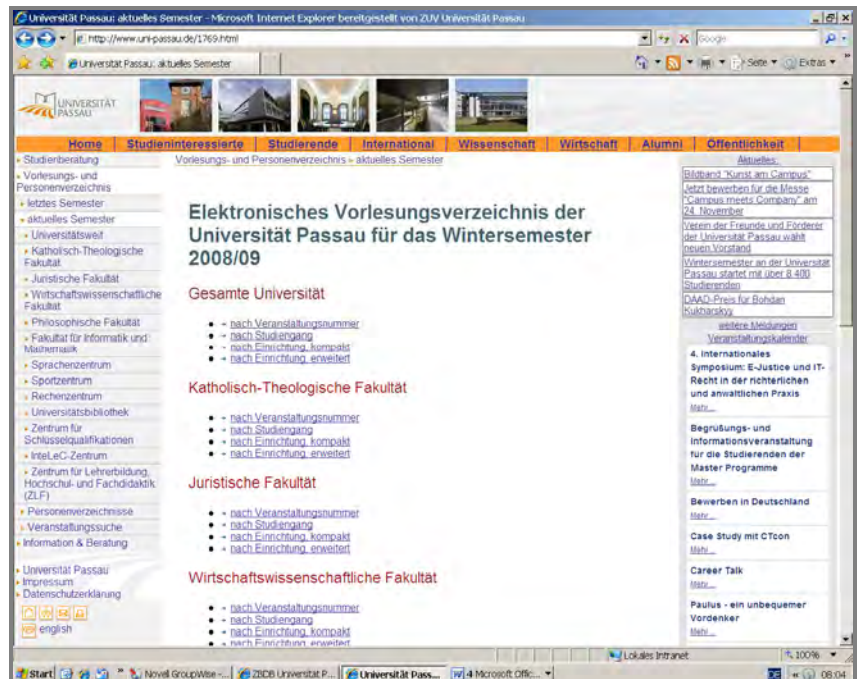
Universität Passau: aktuelles Semester - Microsoft Internet Explorer bereitgestellt von ZUV Universität Passau

http://www.uni-passau.de/1769.html

Google

Universität Passau: aktuelles Semester

Seite ▾ Extras ▾

UNIVERSITÄT PASSAU

Home | Studieninteressierte | Studierende | International | Wissenschaft | Wirtschaft | Alumni | Öffentlichkeit

Studienberatung
Vorlesungs- und Personenverzeichnis
letztes Semester
aktuelles Semester
Universitätsweit
Katholisch-Theologische Fakultät
Juristische Fakultät
Wirtschaftswissenschaftliche Fakultät
Philosophische Fakultät
Fakultät für Informatik und Mathematik
Sprachenzentrum
Sportzentrum
Rechenzentrum
Universitätsbibliothek
Zentrum für Schlüsselqualifikationen
InteLeC-Zentrum
Zentrum für Lehrerbildung, Hochschul- und Fachdidaktik (ZLF)
Personenverzeichnisse
Veranstaltungssuche
Information & Beratung

Universität Passau
Impressum
Datenschutzerklärung

english

Vorlesungs- und Personenverzeichnis » aktuelles Semester

Elektronisches Vorlesungsverzeichnis der Universität Passau für das Wintersemester 2008/09

Gesamte Universität

- nach Veranstaltungsnummer
- nach Studiengang
- nach Einrichtung, kompakt
- nach Einrichtung, erweitert

Katholisch-Theologische Fakultät

- nach Veranstaltungsnummer
- nach Studiengang
- nach Einrichtung, kompakt
- nach Einrichtung, erweitert

Juristische Fakultät

- nach Veranstaltungsnummer
- nach Studiengang
- nach Einrichtung, kompakt
- nach Einrichtung, erweitert

Wirtschaftswissenschaftliche Fakultät

- nach Veranstaltungsnummer
- nach Studiengang
- nach Einrichtung, kompakt
- nach Einrichtung, erweitert

Aktuelles:
Bildband "Kunst am Campus"
Jetzt bewerben für die Messe "Campus meets Company" am 24. November
Verein der Freunde und Förderer der Universität Passau wählt neuen Vorstand
Wintersemester an der Universität Passau startet mit über 8.400 Studierenden
DAAD-Preis für Bohdan Kukharskyy
weitere Meldungen
Veranstaltungskalender

4. Internationales Symposium: E-Justice und IT-Recht in der richterlichen und anwaltlichen Praxis
Mehr...

Begrüßungs- und Informationsveranstaltung für die Studierenden der Master Programme
Mehr...

Bewerben in Deutschland
Mehr...

Case Study mit CTcon
Mehr...

Career Talk
Mehr...

Paulus - ein unbequemer Vordenker
Mehr...

Lokales Intranet | 100%

Start | Novell GroupWise - ... | ZBDB Universität P... | Universität Pass... | 4 Microsoft Offic... | 08:04